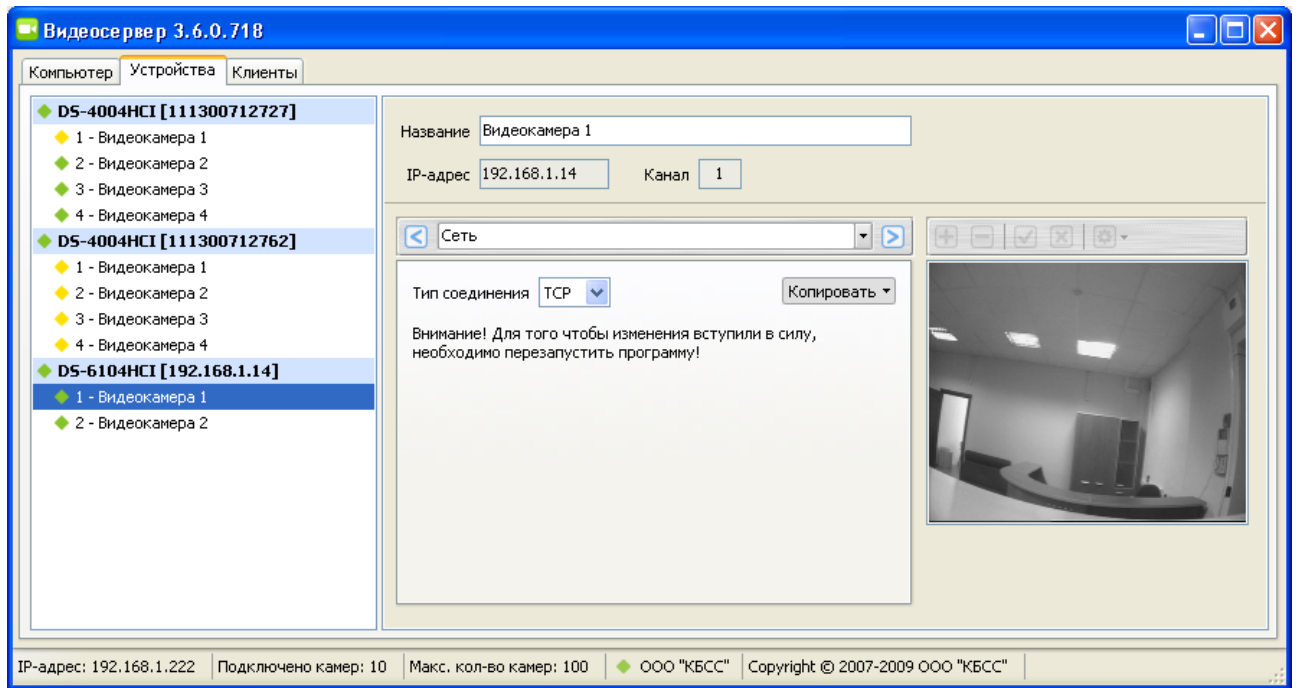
Видеосервер 3.6.0.718

Компьютер | Устройства | Клиенты

DS-4004HCI [111300712727]
1 - Видеокамера 1
2 - Видеокамера 2
3 - Видеокамера 3
4 - Видеокамера 4
DS-4004HCI [111300712762]
1 - Видеокамера 1
2 - Видеокамера 2
3 - Видеокамера 3
4 - Видеокамера 4
DS-6104HCI [192.168.1.14]
1 - Видеокамера 1
2 - Видеокамера 2

Название Видеокамера 1
IP-адрес 192.168.1.14
Канал 1

Сеть

Тип соединения TCP
Копировать

Внимание! Для того чтобы изменения вступили в силу, необходимо перезапустить программу!

IP-адрес: 192.168.1.222 | Подключено камер: 10 | Макс. кол-во камер: 100 | ООО "КБСС" | Copyright © 2007-2009 ООО "КБСС"